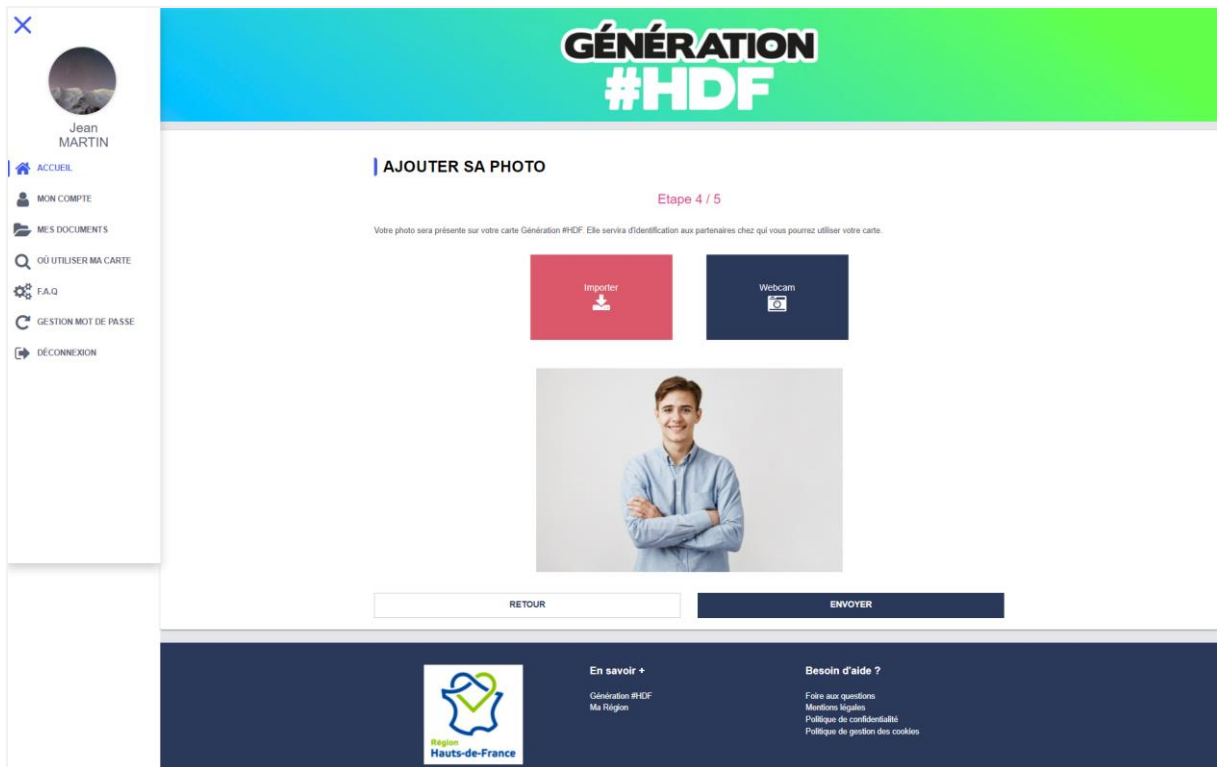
Jean
MARTIN

ACCUEIL
MON COMPTE
MES DOCUMENTS
OÙ UTILISER MA CARTE
F.A.Q
GESTION MOT DE PASSE
DÉCONNEXION

GÉNÉRATION
#HDF

AJOUTER SA PHOTO

Etape 4 / 5

Votre photo sera présente sur votre carte Génération #HDF. Elle servira d'identification aux partenaires chez qui vous pourrez utiliser votre carte.

Importer

Webcam

RETOUR

ENVOYER

Région
Hauts-de-France

En savoir +

Génération #HDF
Ma Région

Besoin d'aide ?

Foire aux questions
Mentions légales
Politique de confidentialité
Politique de gestion des cookies